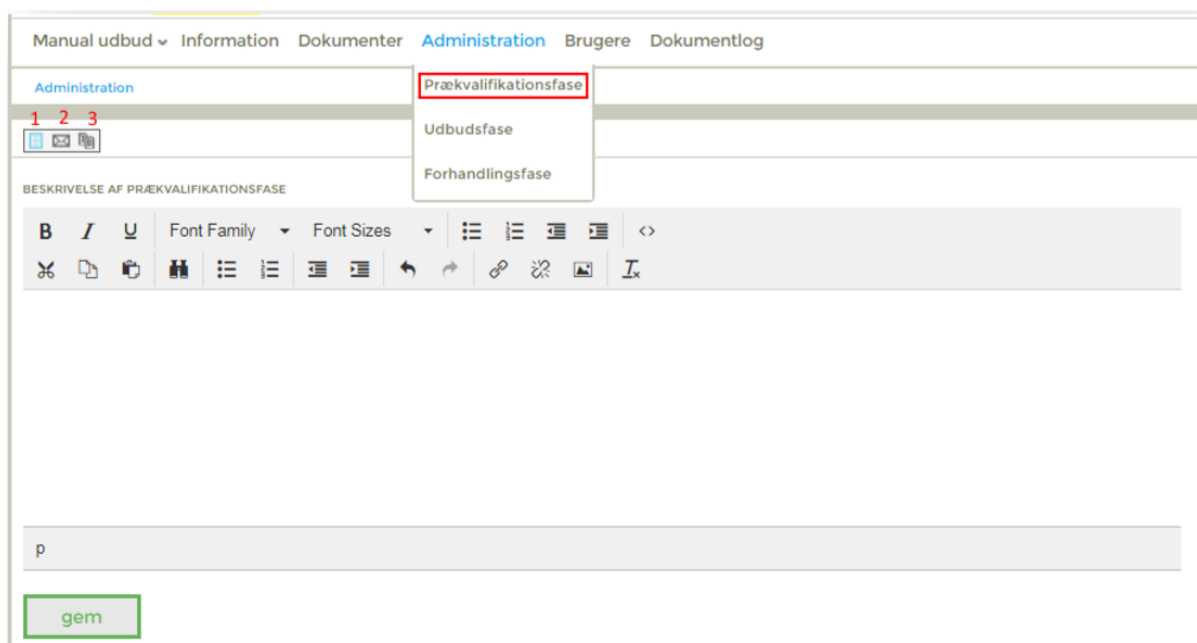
Manual udbud Information Dokumenter Administration Brugere Dokumentlog

Administration

Prækvalifikationsfase

Udbudsfase

Forhandlingsfase

1 2 3

BESKRIVELSE AF PRÆKVALIFIKATIONSFASE

B I U Font Family Font Sizes

p

gem